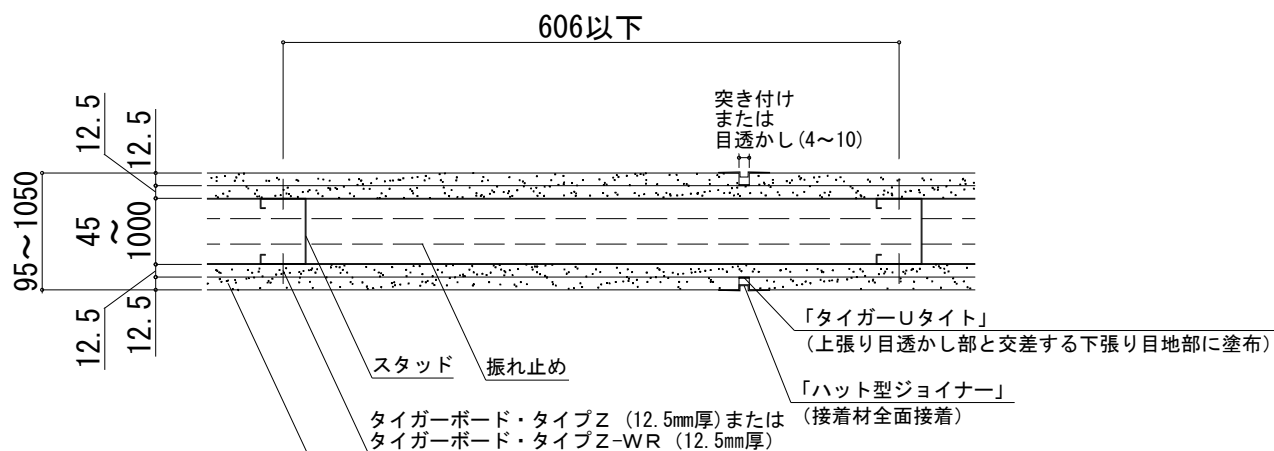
606以下

突き付け
または
目透かし(4〜10)

12.5
12.5
95〜1050
45
〜
1000
12.5
12.5

「タイガーUタイト」
(上張り目透かし部と交差する下張り目地部に塗布)

スタッド
振れ止め

「ハット型ジョイナー」
(接着材全面接着)

タイガーボード・タイプZ (12.5mm厚)または
タイガーボード・タイプZ-WR (12.5mm厚)